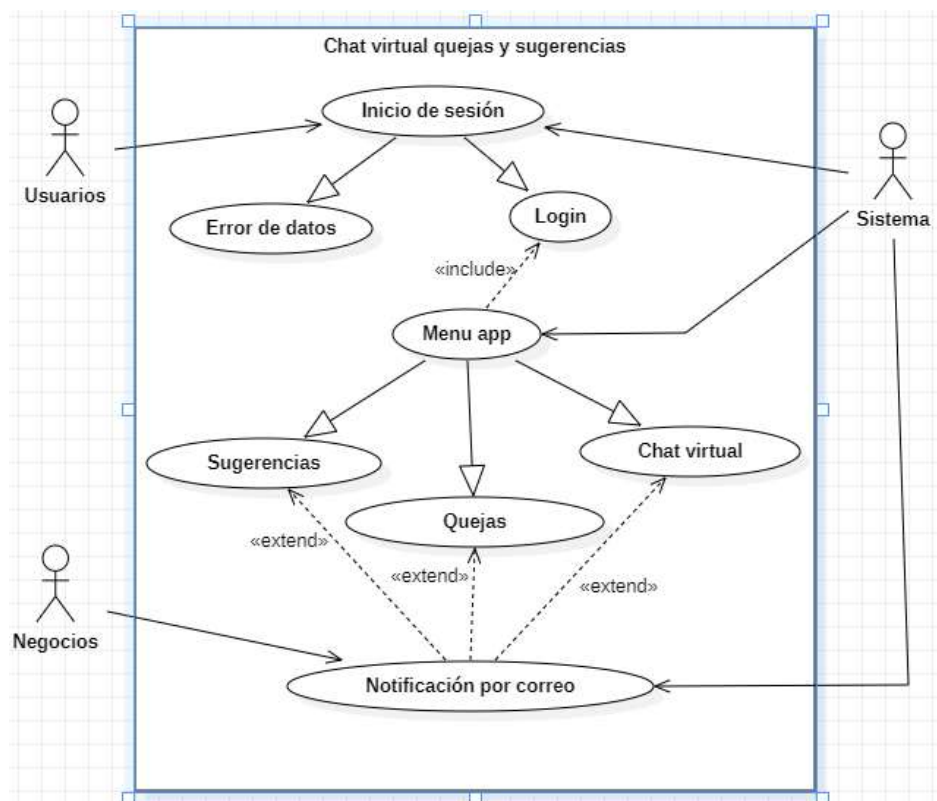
Chat virtual quejas y sugerencias

Usuarios

Inicio de sesión

Sistema

Error de datos

Login

«include»

Menu app

Sugerencias

Chat virtual

Quejas

«extend»

«extend»

«extend»

Negocios

Notificación por correo